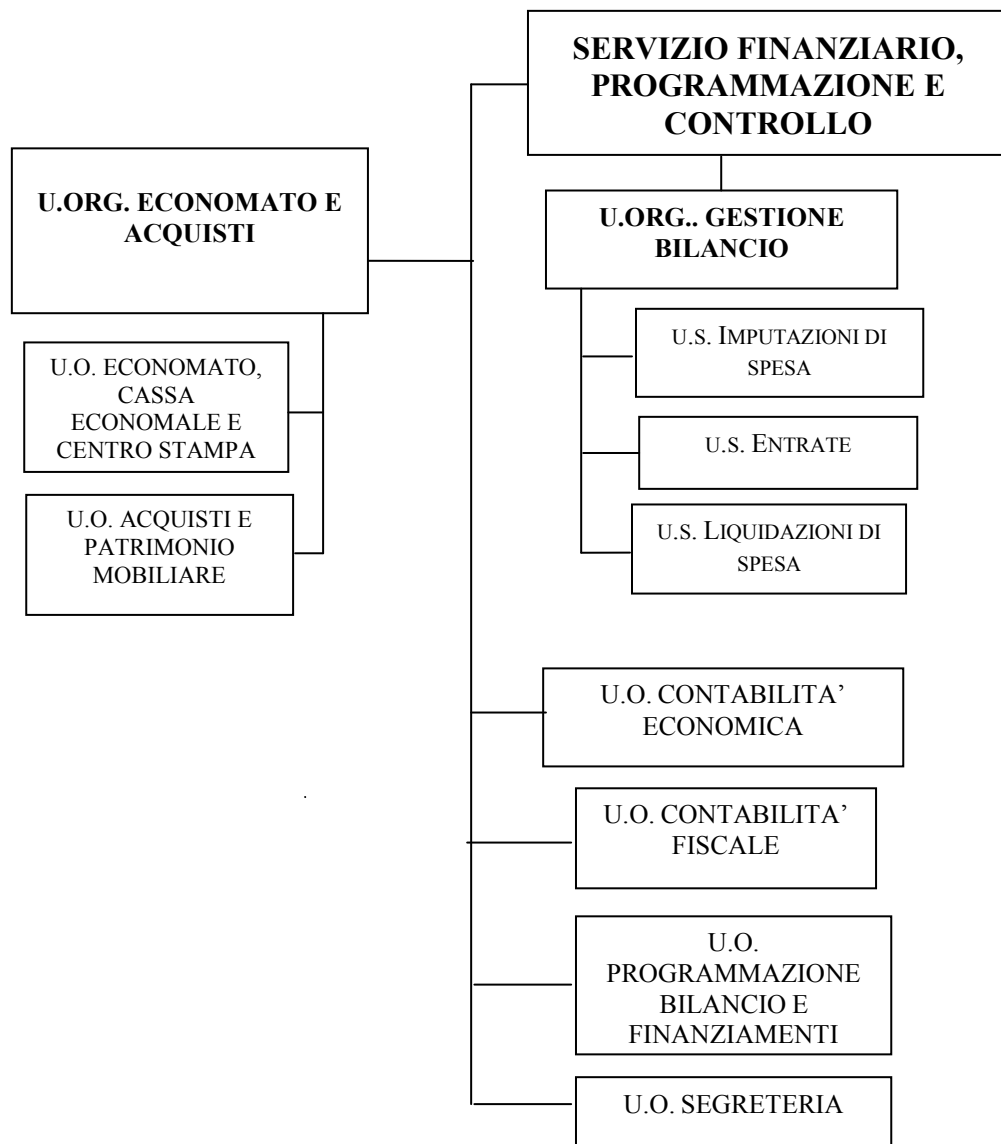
SERVIZIO FINANZIARIO, PROGRAMMAZIONE E CONTROLLO

U.ORG. ECONOMATO E ACQUISTI

U.O. ECONOMATO, CASSA ECONOMALE E CENTRO STAMPA

U.O. ACQUISTI E PATRIMONIO MOBILIARE

U.ORG.. GESTIONE BILANCIO

U.S. IMPUTAZIONI DI SPESA

U.S. ENTRATE

U.S. LIQUIDAZIONI DI SPESA

U.O. CONTABILITA' ECONOMICA

U.O. CONTABILITA' FISCALE

U.O. PROGRAMMAZIONE BILANCIO E FINANZIAMENTI

U.O. SEGRETERIA